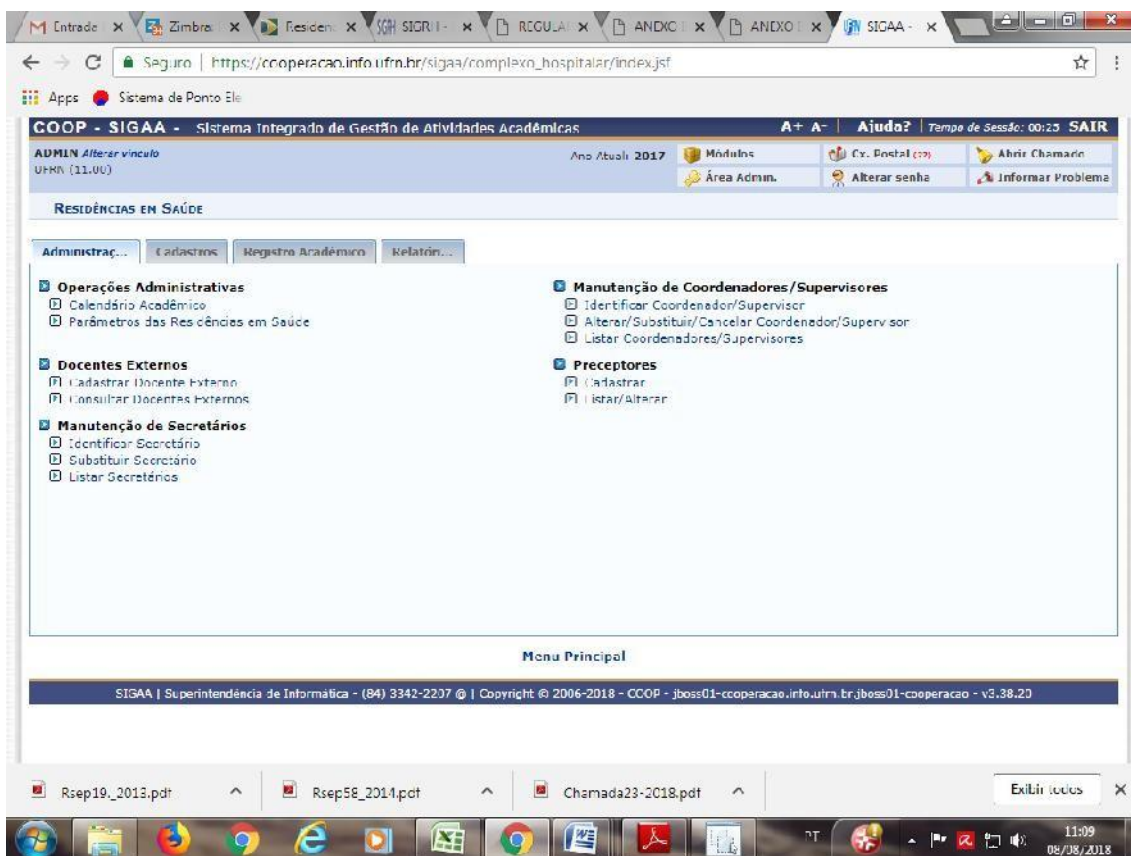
M Entrada × Zimbra × Residen × SGH SIGRH × REGULA × ANEXO × ANEXO × SIGAA - ×

Seguro | https://cooperacao.info.ufrn.br/sigaa/complexo_hospitalar/index.jsf

Apps Sistema de Ponto Ele

COOP - SIGAA - Sistema Integrado de Gestão de Atividades Acadêmicas A+ A- Ajuda? Tempo de Sessão: 00:25 SAIR

ADMIN Alterar vínculo
UFRN (11.00)

Ano Atual: 2017 Módulos Cx. Postal (22) Abrir Chamado
Área Admin. Alterar senha Informar Problema

RESIDÊNCIAS EM SAÚDE

Administraç... Cadastros Registro Acadêmico Relatóri...

Operações Administrativas
Calendário Acadêmico
Parâmetros das Residências em Saúde

Docentes Externos
Cadastrar Docente Externo
Consultar Docentes Externos

Manutenção de Secretários
Identificar Secretário
Substituir Secretário
Listar Secretários

Manutenção de Coordenadores/Supervisores
Identificar Coordenador/Supervisor
Alterar/Substituir/Cancelar Coordenador/Supervisor
Listar Coordenadores/Supervisores

Preceptores
Cadastrar
Listar/Alterar

Menu Principal

SIGAA | Superintendência de Informática - (84) 3342-2207 @ | Copyright © 2006-2018 - COOP - jboss01-cooperacao.info.ufrn.br.jboss01-cooperacao - v3.38.20

Rsep19_2013.pdf Rsep58_2014.pdf Chamada23-2018.pdf Exibir todos

PT 11:09 08/08/2018